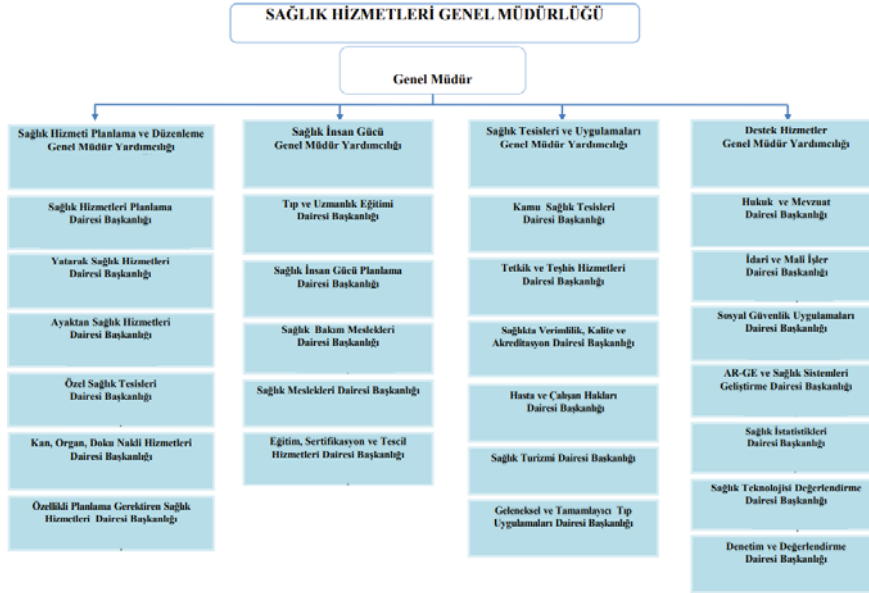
SAĞLIK HİZMETLERİ GENEL MÜDÜRLÜĞÜ

Genel Müdür

Sağlık Hizmeti Planlama ve Düzenleme Genel Müdür Yardımcılığı

Sağlık Hizmetleri Planlama Dairesi Başkanlığı

Yataklı Sağlık Hizmetleri Dairesi Başkanlığı

Ayaktan Sağlık Hizmetleri Dairesi Başkanlığı

Özel Sağlık Tesisleri Dairesi Başkanlığı

Kan, Organ, Doku Nakli Hizmetleri Dairesi Başkanlığı

Özellikli Planlama Gerektiren Sağlık Hizmetleri Dairesi Başkanlığı

Sağlık İnsan Gücü Genel Müdür Yardımcılığı

Tıp ve Uzmanlık Eğitimi Dairesi Başkanlığı

Sağlık İnsan Gücü Planlama Dairesi Başkanlığı

Sağlık Bakım Meslekleri Dairesi Başkanlığı

Sağlık Meslekleri Dairesi Başkanlığı

Eğitim, Sertifikasyon ve Tescil Hizmetleri Dairesi Başkanlığı

Sağlık Tesisleri ve Uygulamaları Genel Müdür Yardımcılığı

Kamu Sağlık Tesisleri Dairesi Başkanlığı

Tetkik ve Teşhis Hizmetleri Dairesi Başkanlığı

Sağlıkta Verimlilik, Kalite ve Akreditasyon Dairesi Başkanlığı

Hasta ve Çalışan Hakları Dairesi Başkanlığı

Sağlık Turizmi Dairesi Başkanlığı

Geleneksel ve Tamamlayıcı Tıp Uygulamaları Dairesi Başkanlığı

Destek Hizmetler Genel Müdür Yardımcılığı

Hukuk ve Mevzuat Dairesi Başkanlığı

İdari ve Mali İşler Dairesi Başkanlığı

Sosyal Güvenlik Uygulamaları Dairesi Başkanlığı

AR-GE ve Sağlık Sistemleri Geliştirme Dairesi Başkanlığı

Sağlık İstatistikleri Dairesi Başkanlığı

Sağlık Teknolojisi Değerlendirme Dairesi Başkanlığı

Denetim ve Değerlendirme Dairesi Başkanlığı